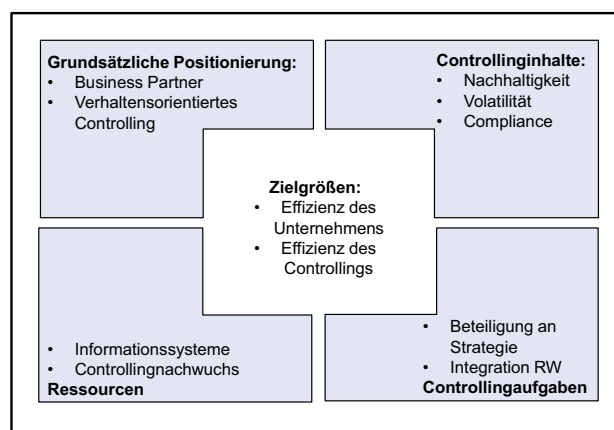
**Grundsätzliche Positionierung:**
- Business Partner
- Verhaltensorientiertes Controlling

**Controllinginhalte:**
- Nachhaltigkeit
- Volatilität
- Compliance

**Zielgrößen:**
- Effizienz des Unternehmens
- Effizienz des Controllings

- Informationssysteme
- Controllingnachwuchs

**Ressourcen**

- Beteiligung an Strategie
- Integration RW

**Controllingaufgaben**